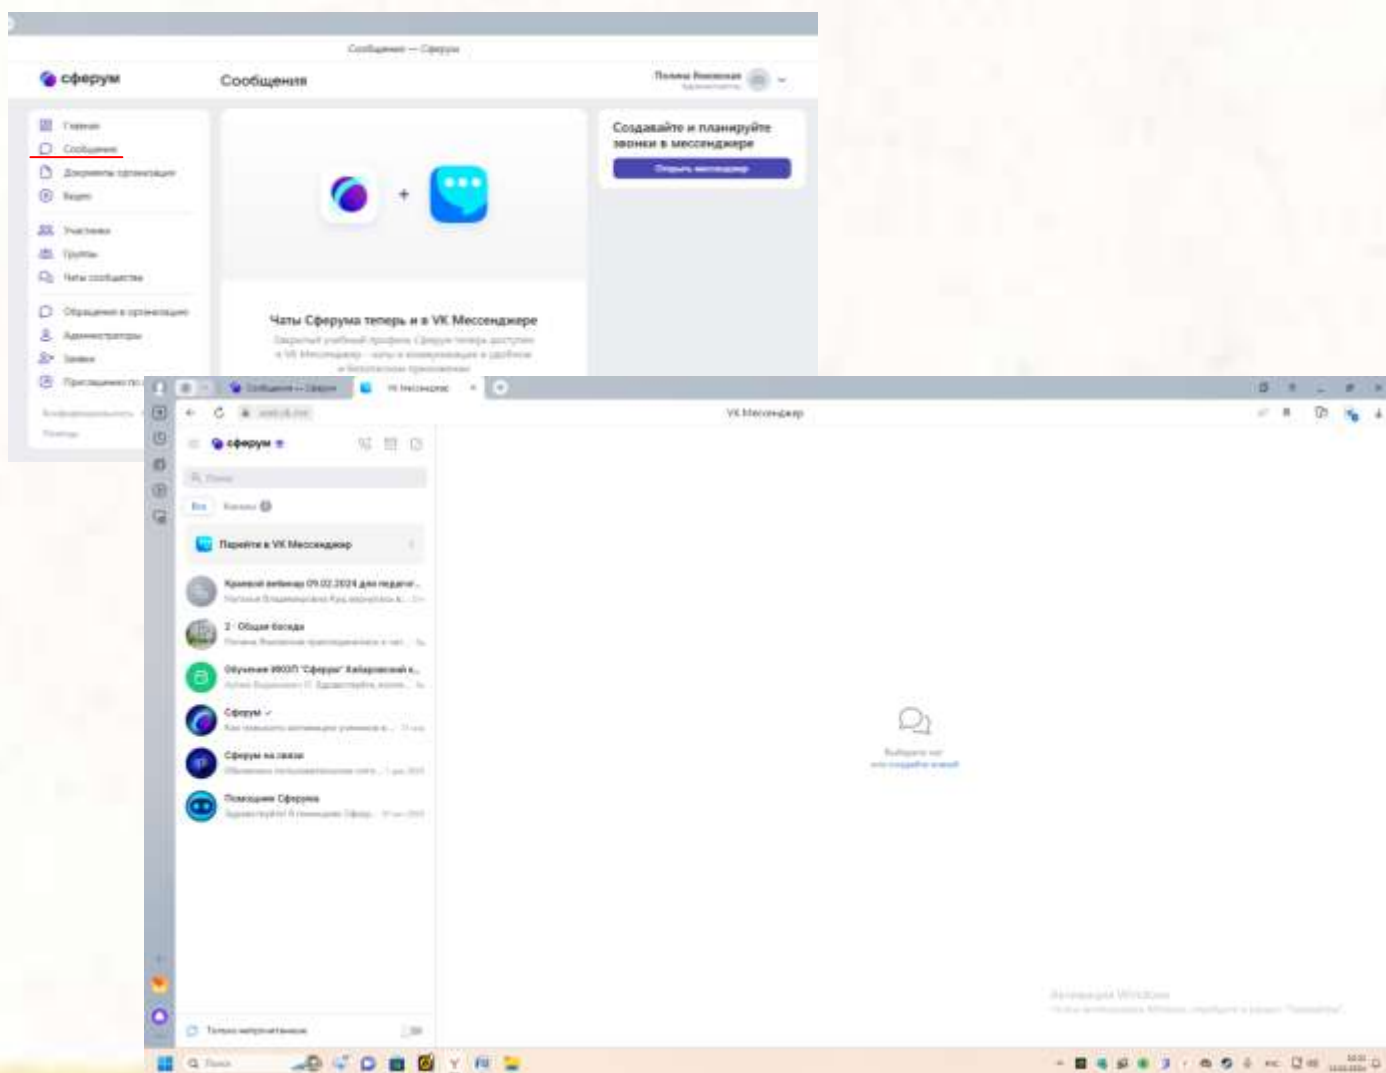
Сообщения — Сферум

сферум

Сообщения

Полина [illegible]

Главная
Сообщения
Документы организации
Видео
Участники
Группы
Чаты сообщества
Обращения в организацию
Администраторы
Заявки
Приглашения по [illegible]

Создавайте и планируйте звонки в мессенджере

Открыть мессенджер

Чаты Сферума теперь и в VK Мессенджере

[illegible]

Сообщения — Сферум

VK Мессенджер

VK Мессенджер

сферум

Поиск

Все

Каналы

Перейти в VK Мессенджер

Краевой вебинар 09.02.2024 для педагог...

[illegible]

2 · Общая беседа

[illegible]

Обучение ИКОП "Сферум" Хабаровский к...

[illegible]

Сферум

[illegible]

Сферум на связи

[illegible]

Помощник Сферума

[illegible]

Выберите чат
или создайте новый

Только непрочитанные

Активация Windows

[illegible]

Поиск